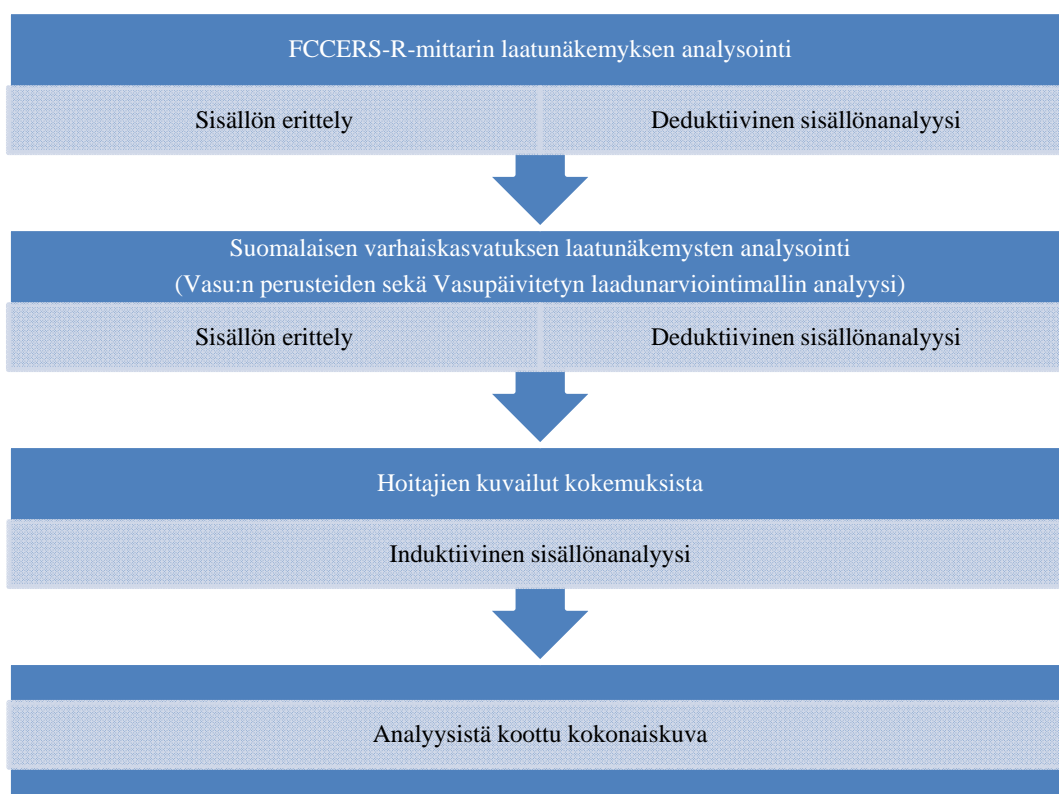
FCCERS-R-mittarin laatunäkemyksen analysointi

Sisällön erittely

Deduktiivinen sisällönanalyysi

Suomalaisen varhaiskasvatuksen laatunäkemysten analysointi
(Vasu:n perusteiden sekä Vasupäivitetyn laadunarviointimallin analyysi)

Sisällön erittely

Deduktiivinen sisällönanalyysi

Hoitajien kuvailut kokemuksista

Induktiivinen sisällönanalyysi

Analyysistä koottu kokonaiskuva